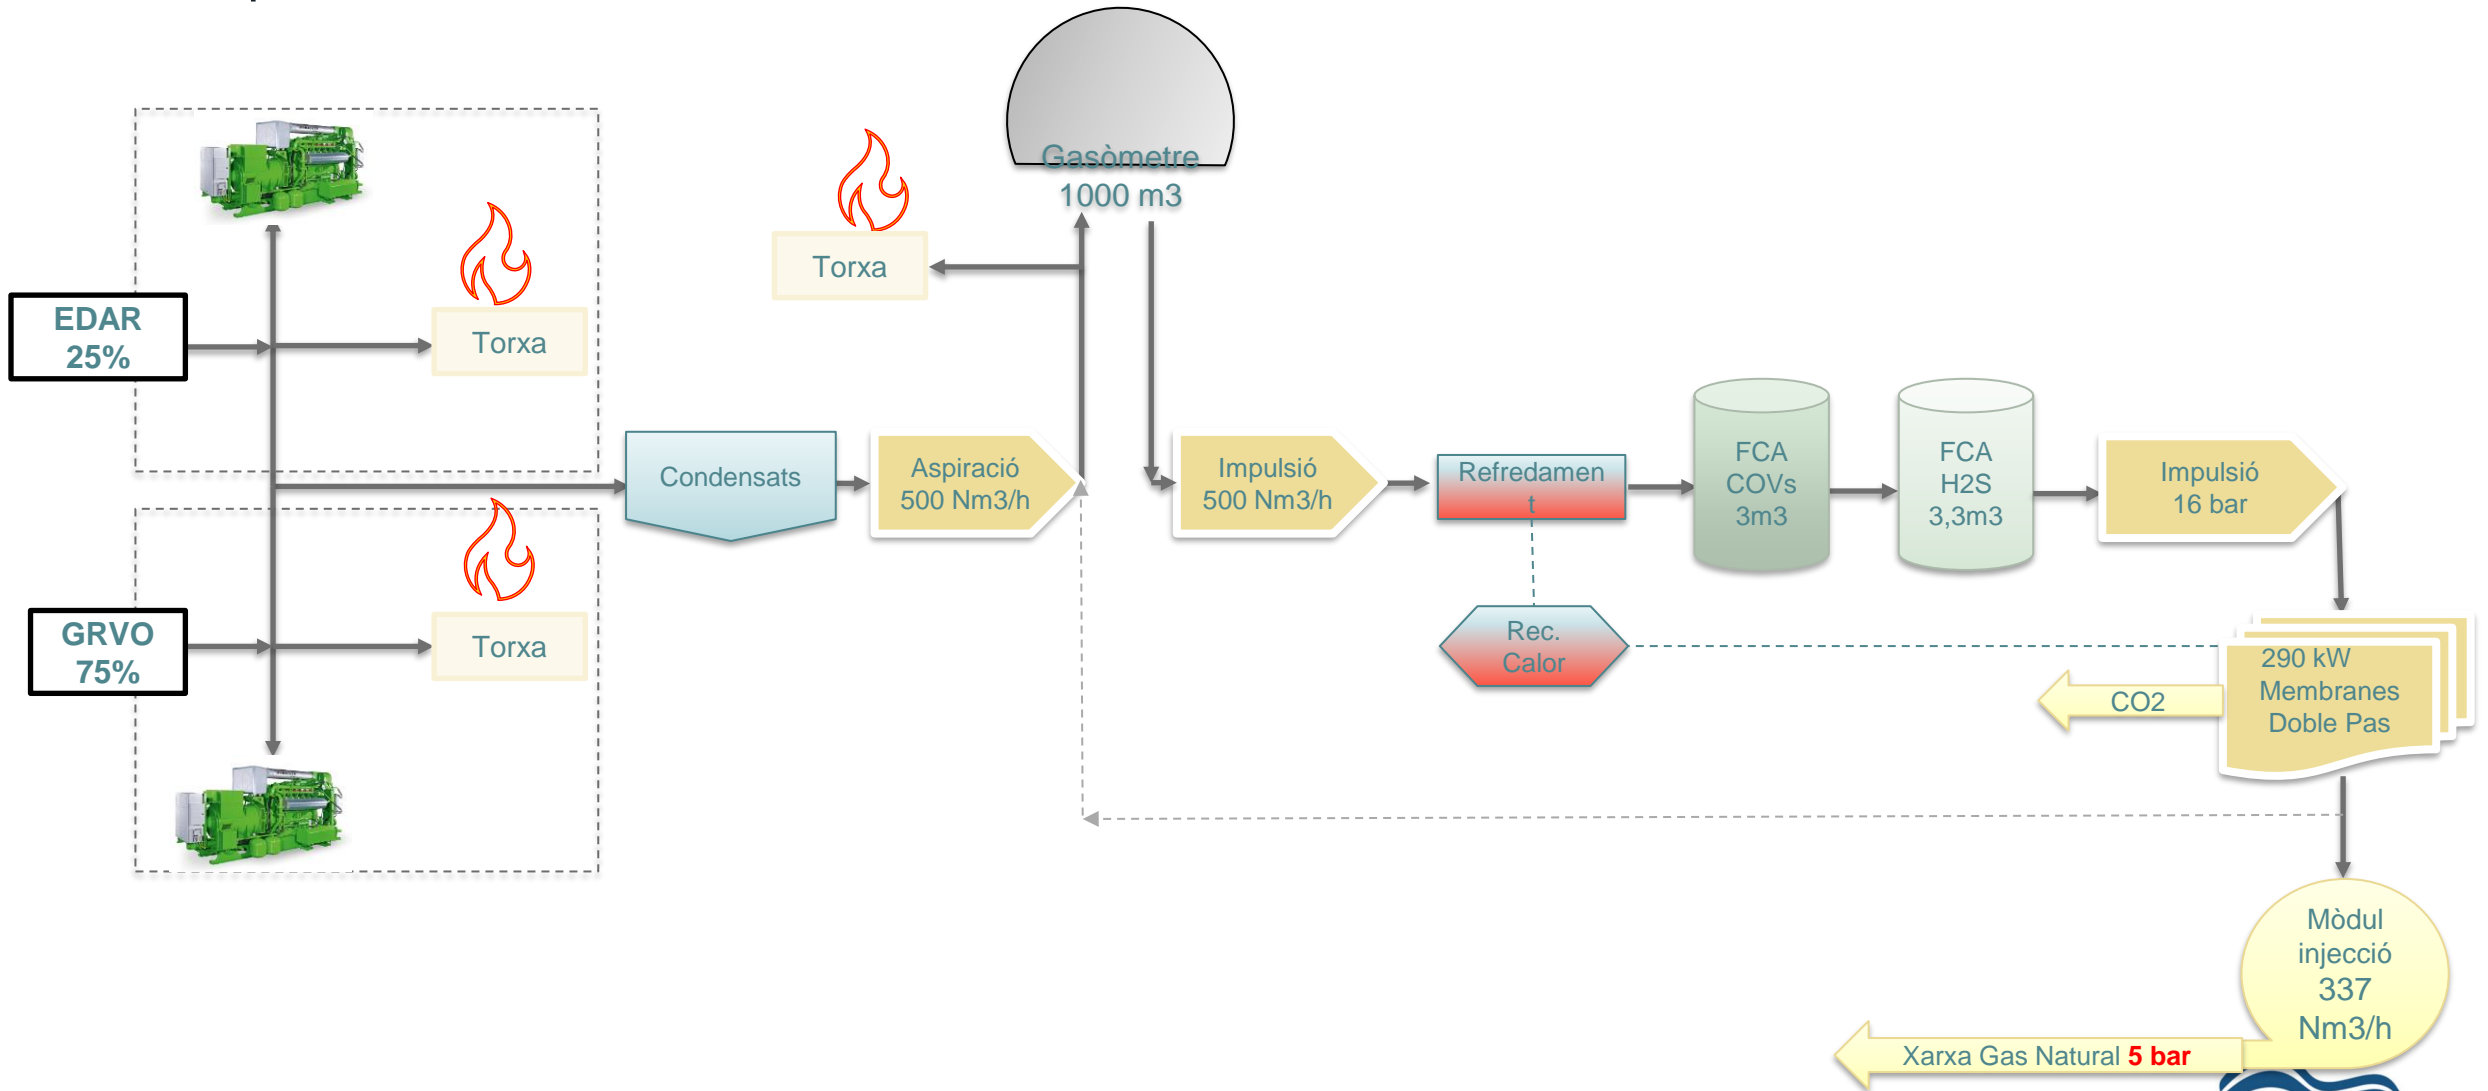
EDAR
25%

Torxa

GRVO
75%

Torxa

Torxa

Gasòmetre
1000 m3

Condensats

Aspiració
500 Nm3/h

Impulsió
500 Nm3/h

Refredamen
t

Rec.
Calor

FCA
COVs
3m3

FCA
H2S
3,3m3

Impulsió
16 bar

290 kW
Membranes
Doble Pas

CO2

Mòdul
injecció
337
Nm3/h

Xarxa Gas Natural 5 bar